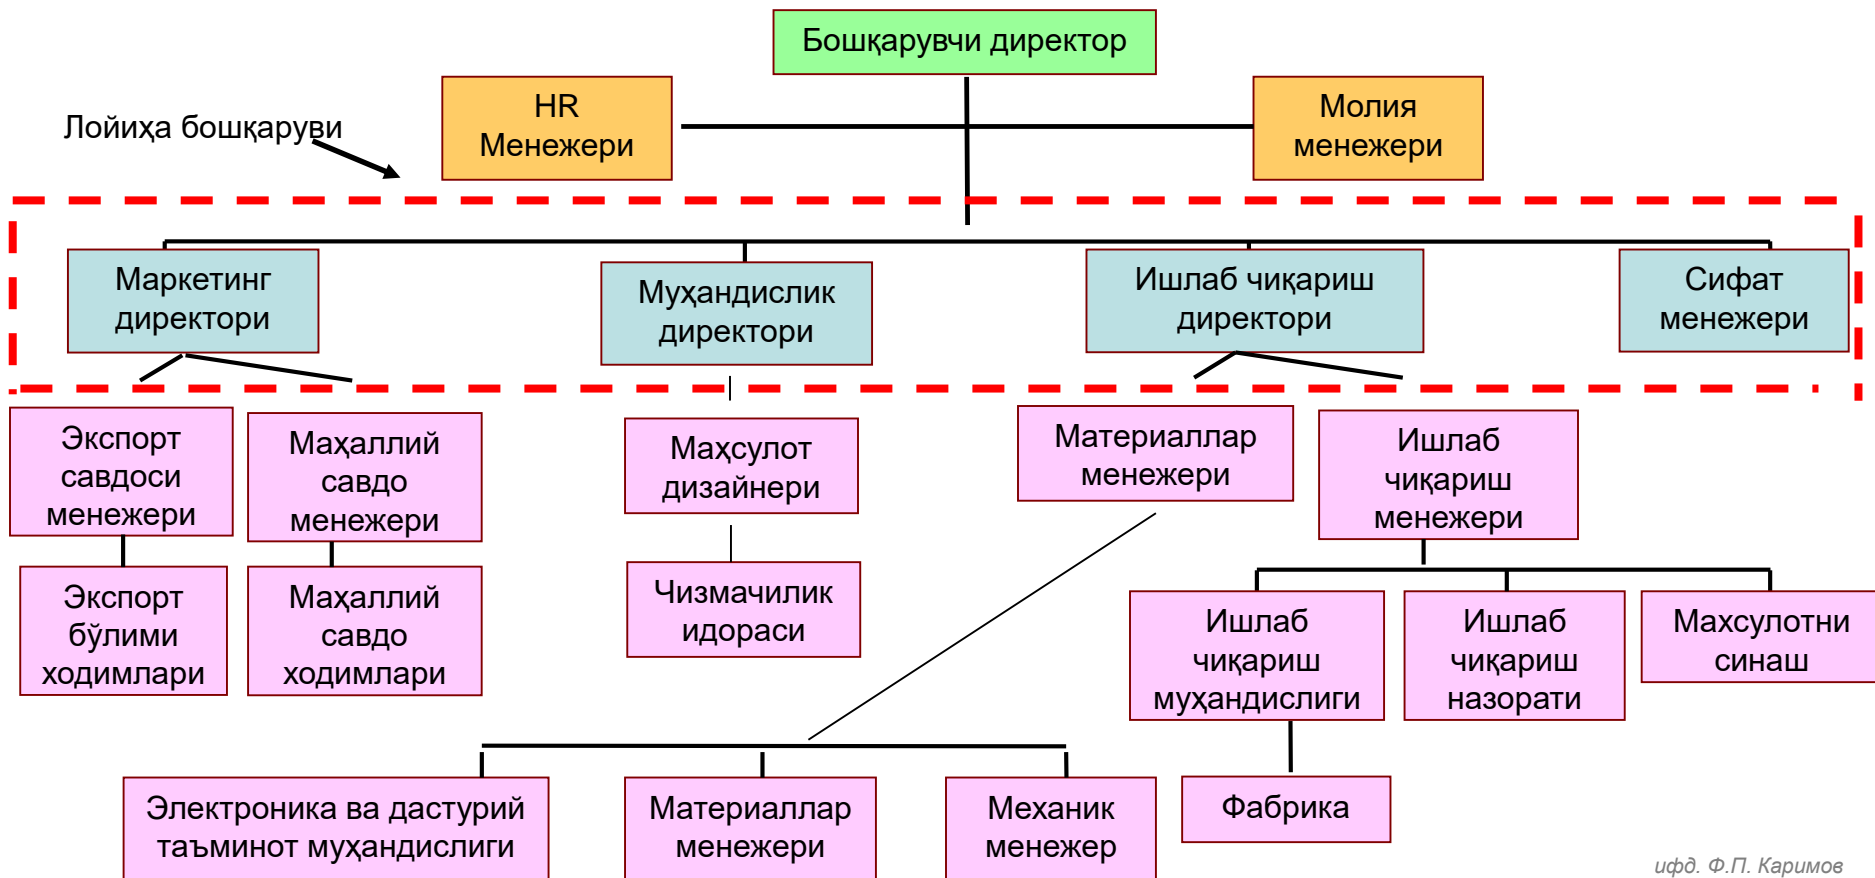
Бошқарувчи директор

HR Менежери

Молия менежери

Лойиҳа бошқаруви

Маркетинг директори

Муҳандислик директори

Ишлаб чиқариш директори

Сифат менежери

Экспорт савдоси менежери

Махаллий савдо менежери

Маҳсулот дизайнери

Материаллар менежери

Ишлаб чиқариш менежери

Экспорт бўлими ходимлари

Махаллий савдо ходимлари

Чизмачилик идораси

Ишлаб чиқариш муҳандислиги

Ишлаб чиқариш назорати

Махсулотни синаш

Фабрика

Электроника ва дастурий таъминот муҳандислиги

Материаллар менежери

Механик менежер

ифд. Ф.П. Каримов